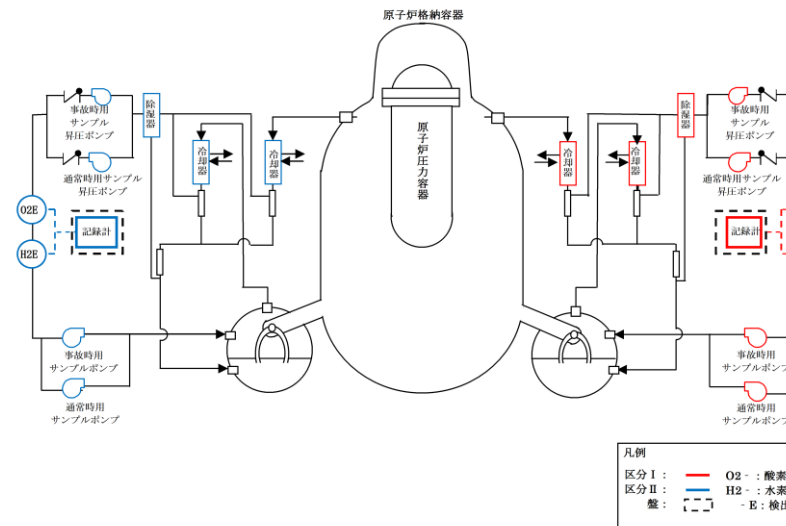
原子炉格納容器

原子炉圧力容器

事故時用サンプル昇圧ポンプ

通常時用サンプル昇圧ポンプ

除湿器

冷却器

冷却器

O2E

H2E

記録計

事故時用サンプルポンプ

通常時用サンプルポンプ

冷却器

冷却器

除湿器

事故時用サンプル昇圧ポンプ

通常時用サンプル昇圧ポンプ

記録計

事故時用サンプルポンプ

通常時用サンプルポンプ

凡例

区分Ⅰ：

区分Ⅱ：

盤：

O2－：酸素

H2－：水素

－E：検出